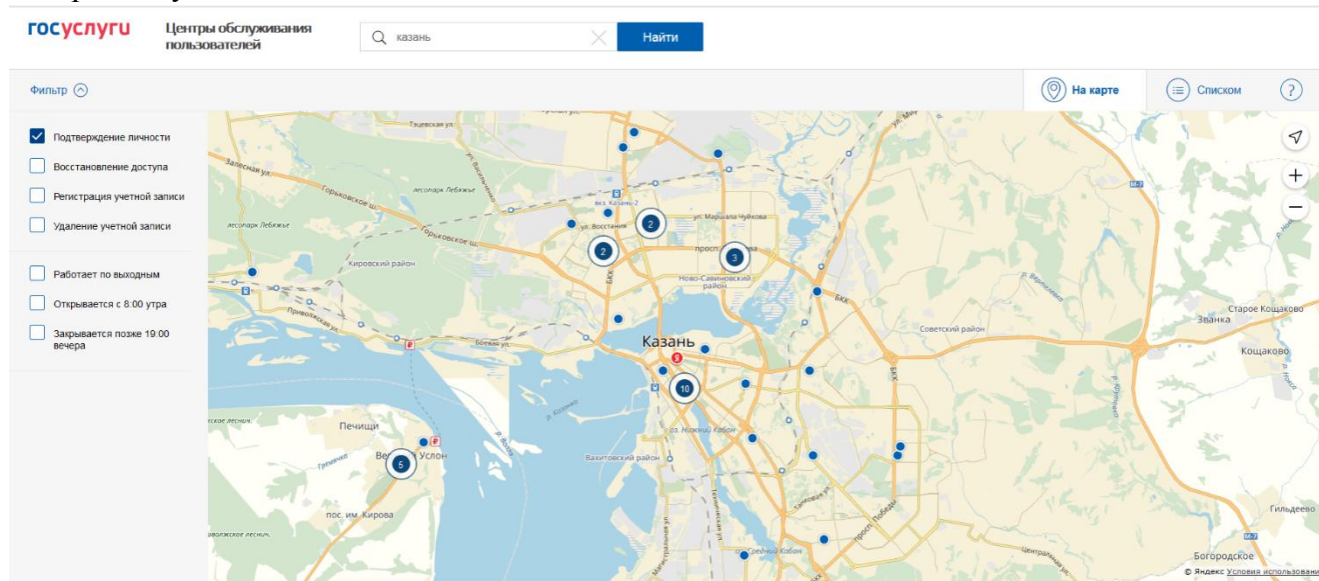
госуслуги

Центры обслуживания пользователей

казань

Найти

Фильтр

На карте

Списком

?

Подтверждение личности

Восстановление доступа

Регистрация учетной записи

Удаление учетной записи

Работает по выходным

Открывается с 8:00 утра

Закрывается позже 19:00 вечера

Тэцевская ул.

Залесная ул.

лесопарк Лебяжье

Горьковское ш.

Кировский район

ул. Восстания

ул. Маршала Чуйкова

Ново-Савиновский район

Советский район

Старое Кощаково

Званка

Кощаково

Казань

Печищи

Верхний Услон

Вахитовский район

оз. Нижний Кабан

Средний Кабан

пос. им. Кирова

Гильдеево

Богородское

2

2

3

10

5

ВКХ

M-7

© Яндекс Условия использования